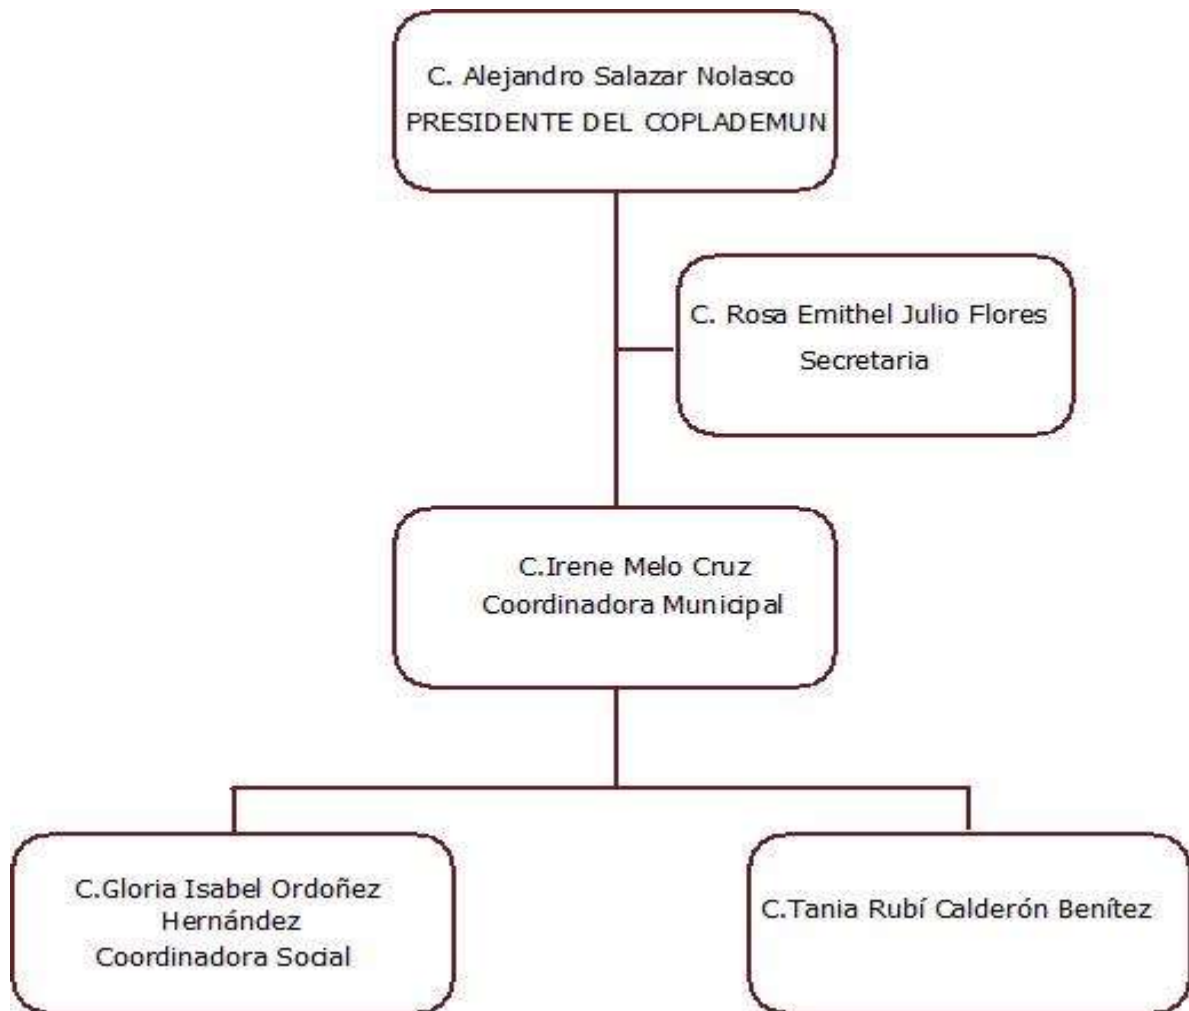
C. Alejandro Salazar Nolasco
PRESIDENTE DEL COPLADEMUN

C. Rosa Emithel Julio Flores
Secretaria

C.Irene Melo Cruz
Coordinadora Municipal

C.Gloria Isabel Ordoñez Hernández
Coordinadora Social

C.Tania Rubí Calderón Benítez